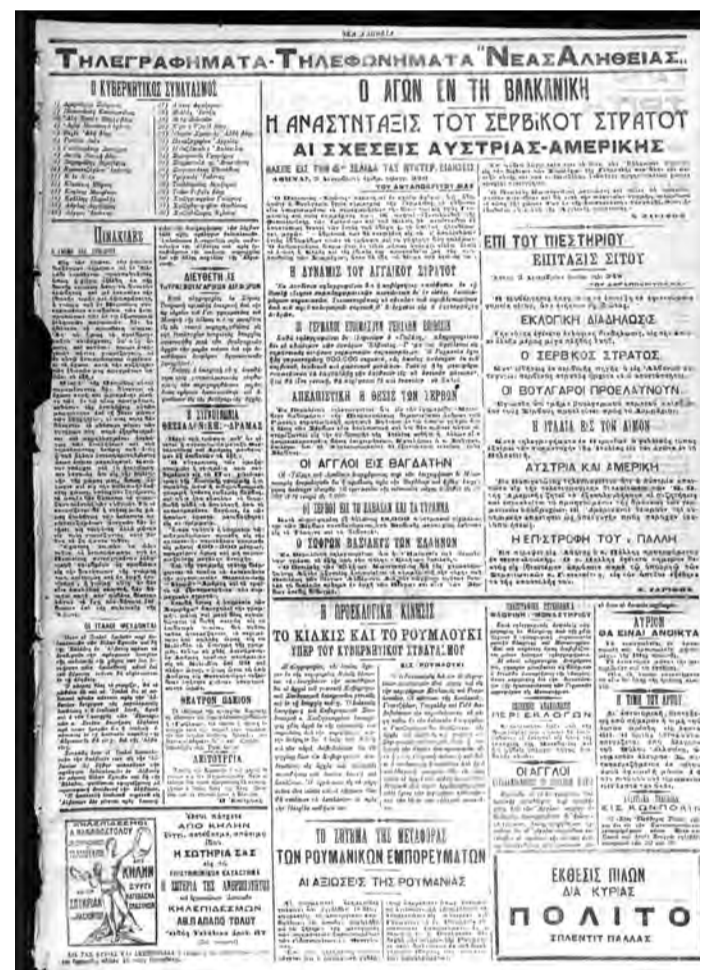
ΤΗΛΕΓΡΑΦΗΜΑΤΑ-ΤΗΛΕΦΩΝΗΜΑΤΑ "ΝΕΑΣ ΑΛΗΘΕΙΑΣ"

Ο ΚΥΒΕΡΝΗΤΙΚΟΣ ΣΥΝΑΣΠΙΣΜΟΣ

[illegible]

ΠΙΝΑΚΙΔΕΣ

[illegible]

ΔΙΕΥΘΕΤΗ ΑΙ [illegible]

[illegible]

Η ΣΥΓΚΟΙΝΩΝΙΑ ΘΕΣΣΑΛΟΝΙΚΗΣ-ΔΡΑΜΑΣ

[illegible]

ΘΕΑΤΡΟΝ ΠΑΝΘΕΟΝ

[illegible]

ΛΕΙΤΟΥΡΓΙΑ

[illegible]

Ο ΑΓΩΝ ΕΝ ΤΗ ΒΑΛΚΑΝΙΚΗ

Η ΑΝΑΣΥΝΤΑΞΙΣ ΤΟΥ ΣΕΡΒΙΚΟΥ ΣΤΡΑΤΟΥ

ΑΙ ΣΧΕΣΕΙΣ ΑΥΣΤΡΙΑΣ-ΑΜΕΡΙΚΗΣ

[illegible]

Η ΔΥΝΑΜΙΣ ΤΟΥ ΑΓΓΛΙΚΟΥ ΣΤΟΛΟΥ

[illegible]

ΟΙ ΓΕΡΜΑΝΟΙ ΕΠΙΣΚΕΠΤΟΝΤΑΙ ΤΗΝ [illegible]

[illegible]

ΑΠΟΚΑΛΥΠΤΙΚΗ Η ΘΕΣΙΣ ΤΩΝ ΣΕΡΒΩΝ

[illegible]

ΟΙ ΑΓΓΛΟΙ ΕΙΣ ΒΑΓΔΑΤΗΝ

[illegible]

ΟΙ ΣΕΡΒΟΙ ΕΙΣ ΤΟ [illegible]

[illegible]

Ο ΤΥΦΟΣ ΒΑΣΙΛΕΥΕΙ ΤΩΝ ΕΛΛΗΝΩΝ

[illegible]

ΕΠΙ ΤΟΥ ΠΙΕΣΤΗΡΙΟΥ

ΕΠΙΤΑΞΙΣ ΣΙΤΟΥ

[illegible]

ΕΚΛΟΓΙΚΗ ΔΙΑΔΙΚΑΣΙΣ

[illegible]

Ο ΣΕΡΒΙΚΟΣ ΣΤΡΑΤΟΣ

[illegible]

ΟΙ ΒΟΥΛΓΑΡΟΙ ΠΡΟΕΛΑΥΝΟΥΝ

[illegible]

Η ΙΤΑΛΙΑ ΕΙΣ ΤΟΝ ΑΙΜΟΝ

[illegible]

ΑΥΣΤΡΙΑ ΚΑΙ ΑΜΕΡΙΚΗ

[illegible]

Η ΕΠΙΣΤΡΟΦΗ ΤΟΥ Κ. ΠΑΛΛΗ

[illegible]

Η ΠΡΟΕΚΛΟΓΙΚΗ ΚΙΝΗΣΙΣ

ΤΟ ΚΙΛΚΙΣ ΚΑΙ ΤΟ ΡΟΥΜΛΟΥΚΙ

ΥΠΕΡ ΤΟΥ ΚΥΒΕΡΝΗΤΙΚΟΥ ΣΥΝΑΣΠΙΣΜΟΥ

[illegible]

ΤΟ ΖΗΤΗΜΑ ΤΗΣ ΜΕΤΑΦΟΡΑΣ ΤΩΝ ΡΟΥΜΑΝΙΚΩΝ ΕΜΠΟΡΕΥΜΑΤΩΝ

ΑΙ ΑΞΙΩΣΕΙΣ ΤΗΣ ΡΟΥΜΑΝΙΑΣ

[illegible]

ΠΕΡΙ ΕΚΛΟΓΩΝ

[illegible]

ΟΙ ΑΓΓΛΟΙ

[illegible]

ΑΥΡΙΟΝ

ΘΑ ΕΙΝΑΙ ΑΝΟΙΚΤΑ

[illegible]

Η ΤΙΜΗ ΤΟΥ ΑΡΤΟΥ

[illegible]

ΑΠΟ ΚΗΛΙΝΗ

Η ΣΩΤΗΡΙΑ ΣΑΣ

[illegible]

ΚΗΛΕΠΙΔΕΣΜΩΝ

ΑΘ. ΠΑΠΑΔΟΠΟΥΛΟΥ

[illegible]

ΕΚΘΕΣΙΣ ΠΙΛΩΝ

ΔΙΑ ΚΥΡΙΑΣ

ΠΟΛΙΤΟ

ΣΠΛΕΝΤΙΤ ΠΑΛΑΣ

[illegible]